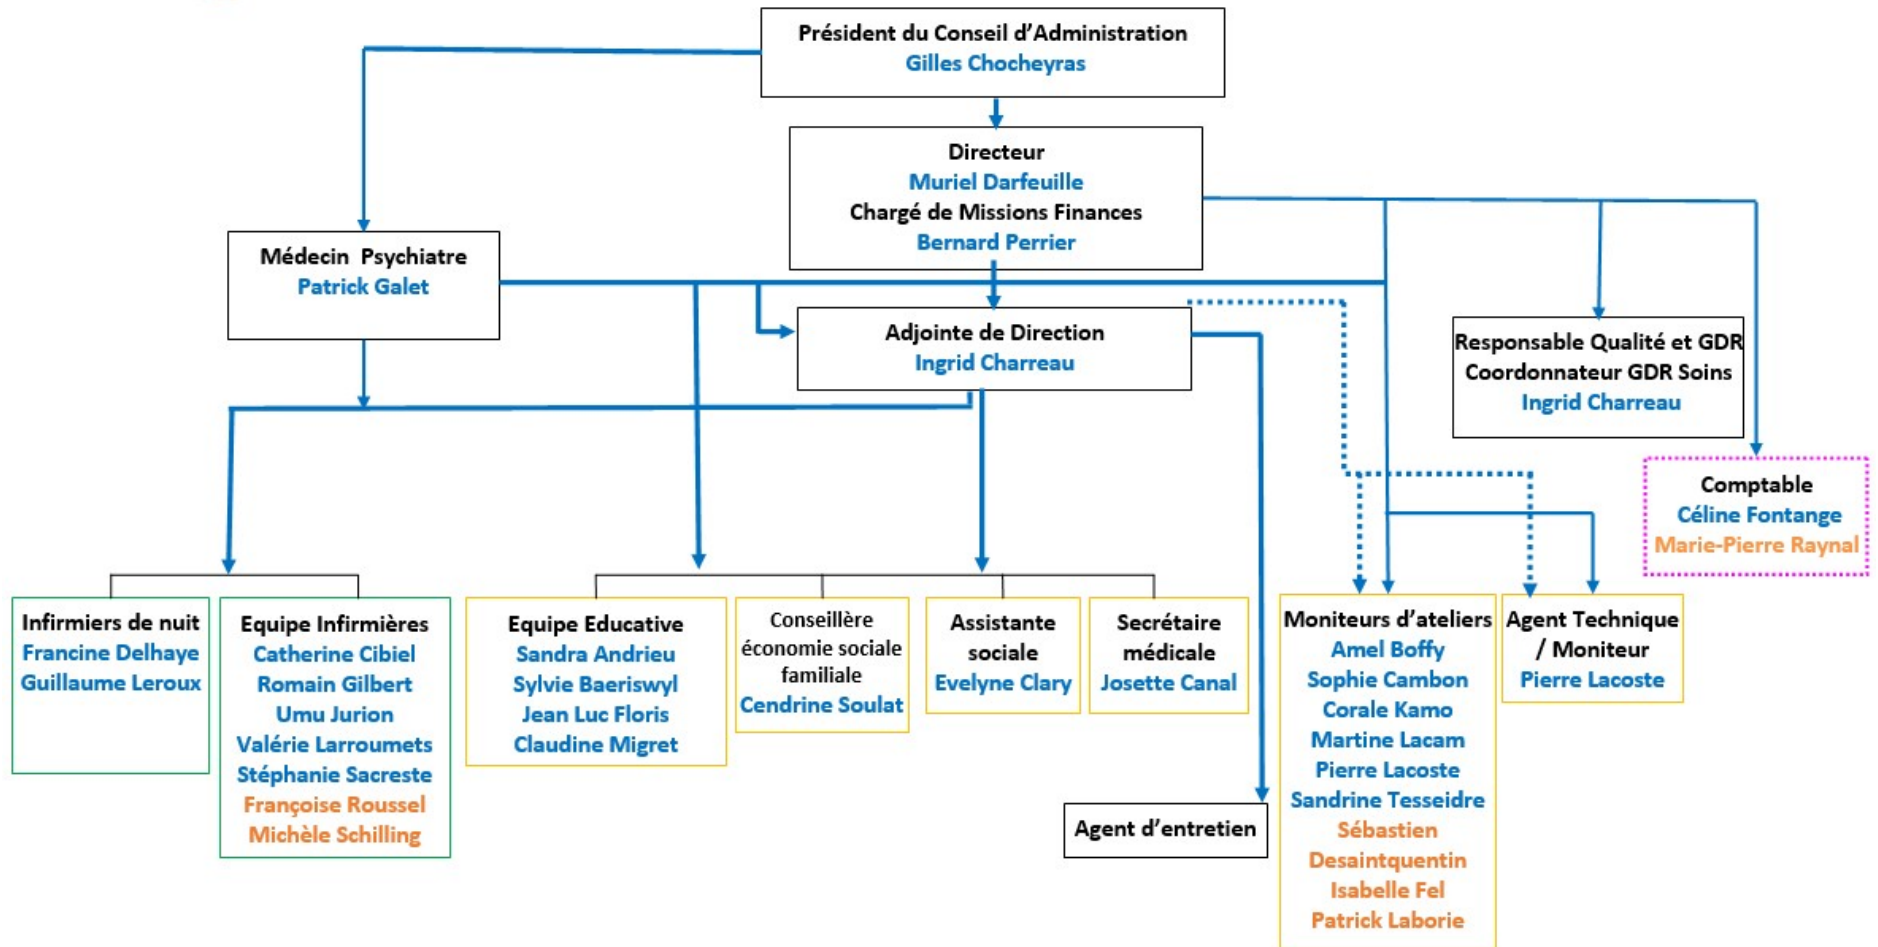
Président du Conseil d'Administration
Gilles Chocheyras

Directeur
Muriel Darfeuille
Chargé de Missions Finances
Bernard Perrier

Médecin Psychiatre
Patrick Galet

Adjointe de Direction
Ingrid Charreau

Responsable Qualité et GDR
Coordonnateur GDR Soins
Ingrid Charreau

Comptable
Céline Fontange
Marie-Pierre Raynal

Infirmiers de nuit
Francine Delhaye
Guillaume Leroux

Equipe Infirmières
Catherine Cibiel
Romain Gilbert
Umu Jurion
Valérie Larroumets
Stéphanie Sacreste
Françoise Roussel
Michèle Schilling

Equipe Educative
Sandra Andrieu
Sylvie Baeriswyl
Jean Luc Floris
Claudine Migret

Conseillère économie sociale familiale
Cendrine Soulat

Assistante sociale
Evelyne Clary

Secrétaire médicale
Josette Canal

Agent d'entretien

Moniteurs d'ateliers
Amel Boffy
Sophie Cambon
Corale Kamo
Martine Lacam
Pierre Lacoste
Sandrine Tesseidre
Sébastien Desaintquentin
Isabelle Fel
Patrick Laborie

Agent Technique / Moniteur
Pierre Lacoste